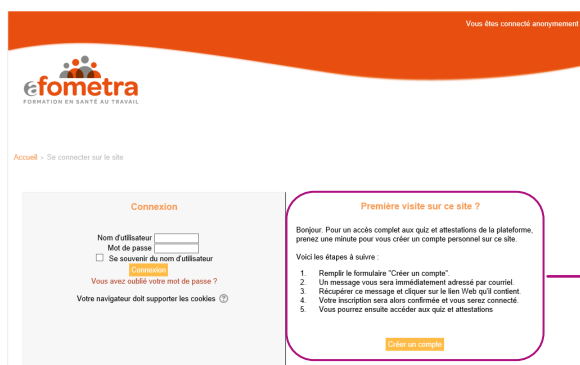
Vous êtes connecté anonymement

afometra
FORMATION EN SANTÉ AU TRAVAIL

Accueil » Se connecter sur le site

Connexion

Nom d'utilisateur
Mot de passe
Se souvenir du nom d'utilisateur
Connexion
Vous avez oublié votre mot de passe ?

Votre navigateur doit supporter les cookies

Première visite sur ce site ?

Bonjour. Pour un accès complet aux quiz et attestations de la plateforme, prenez une minute pour vous créer un compte personnel sur ce site.

Voici les étapes à suivre :

1. Remplir le formulaire "Créer un compte".
2. Un message vous sera immédiatement adressé par courriel.
3. Récupérer ce message et cliquer sur le lien Web qu'il contient.
4. Votre inscription sera alors confirmée et vous serez connecté.
5. Vous pourrez ensuite accéder aux quiz et attestations

Créer un compte